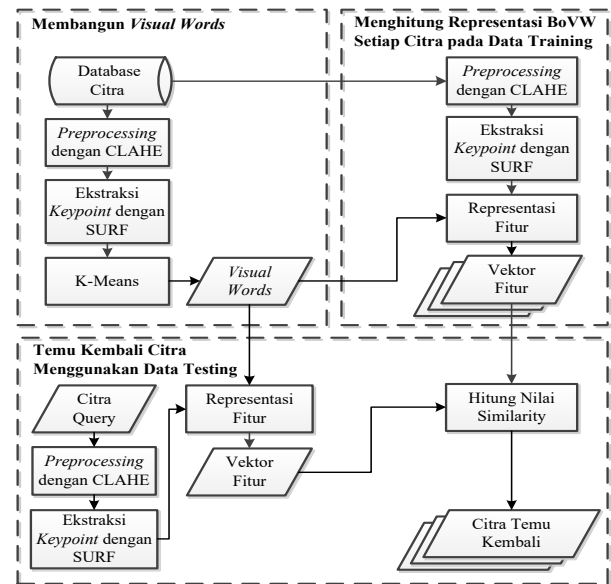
Membangun Visual Words

Database Citra

Preprocessing dengan CLAHE

Ekstraksi Keypoint dengan SURF

K-Means

Visual Words

Menghitung Representasi BoVW Setiap Citra pada Data Training

Preprocessing dengan CLAHE

Ekstraksi Keypoint dengan SURF

Representasi Fitur

Vektor Fitur

Temu Kembali Citra Menggunakan Data Testing

Citra Query

Preprocessing dengan CLAHE

Ekstraksi Keypoint dengan SURF

Representasi Fitur

Vektor Fitur

Hitung Nilai Similarity

Citra Temu Kembali